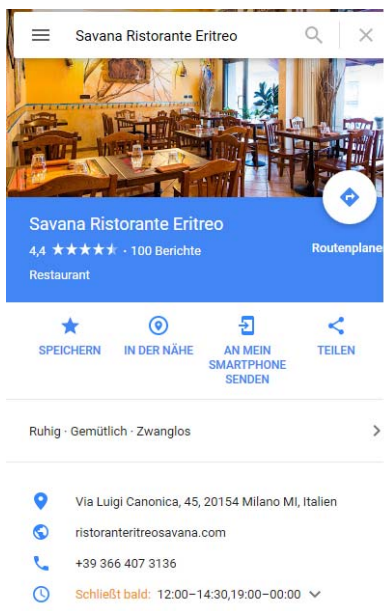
Savana Ristorante Eritreo

Savana Ristorante Eritreo
4,4 ★★★★★ · 100 Berichte
Restaurant

Routenplane

SPEICHERN
IN DER NÄHE
AN MEIN SMARTPHONE SENDEN
TEILEN

Ruhig · Gemütlich · Zwanglos

Via Luigi Canonica, 45, 20154 Milano MI, Italien
ristoranteritreosavana.com
+39 366 407 3136
Schließt bald: 12:00–14:30,19:00–00:00